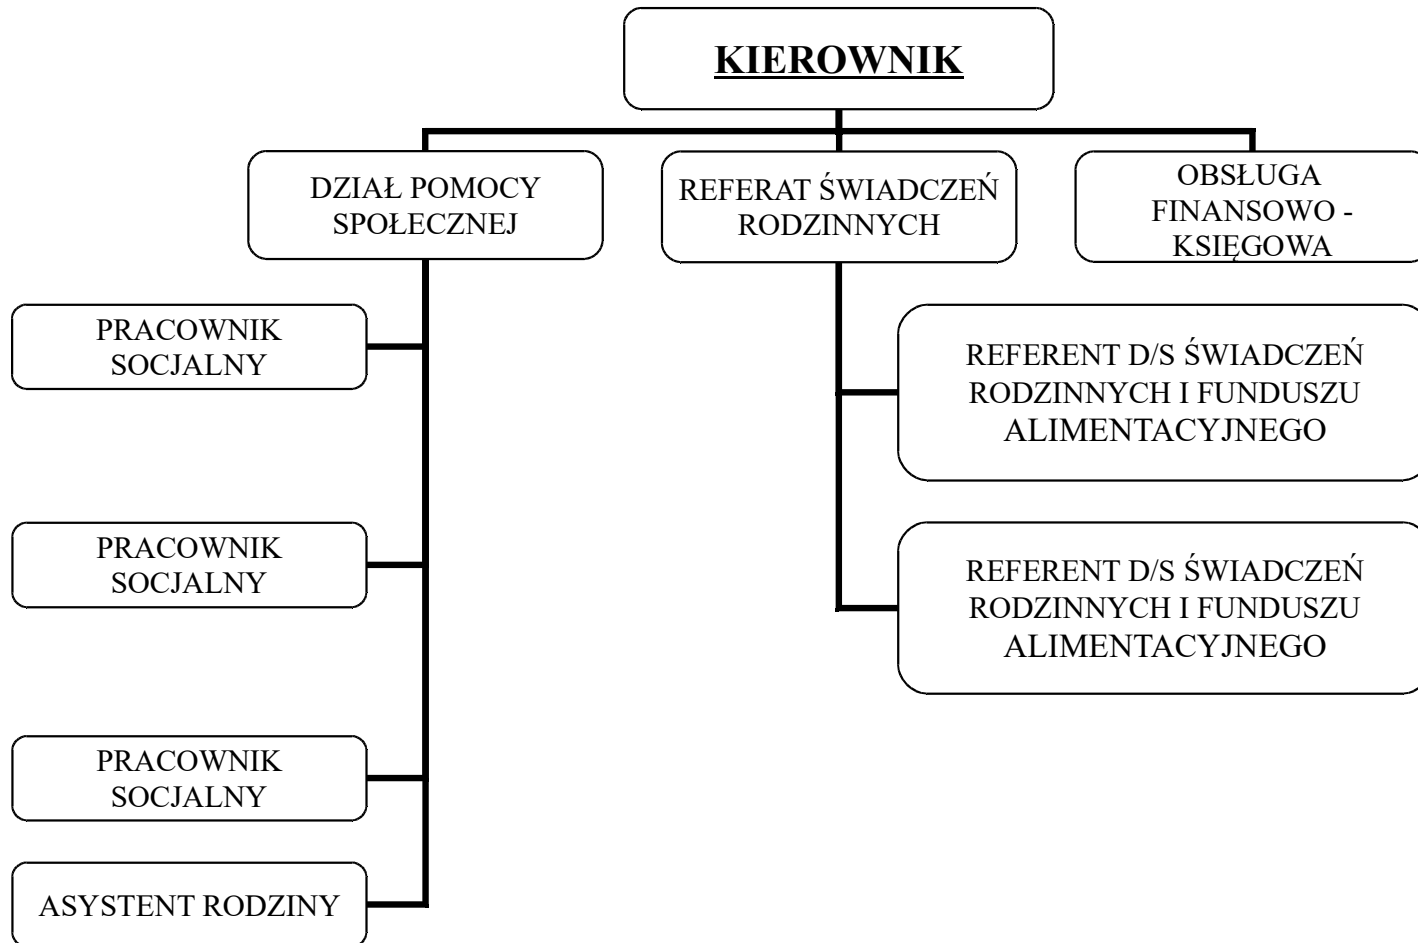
KIEROWNIK

DZIAŁ POMOCY SPOŁECZNEJ

REFERAT ŚWIADCZEŃ RODZINNYCH

OBSŁUGA FINANSOWO - KSIĘGOWA

PRACOWNIK SOCJALNY

PRACOWNIK SOCJALNY

PRACOWNIK SOCJALNY

ASYSTENT RODZINY

REFERENT D/S ŚWIADCZEŃ RODZINNYCH I FUNDUSZU ALIMENTACYJNEGO

REFERENT D/S ŚWIADCZEŃ RODZINNYCH I FUNDUSZU ALIMENTACYJNEGO